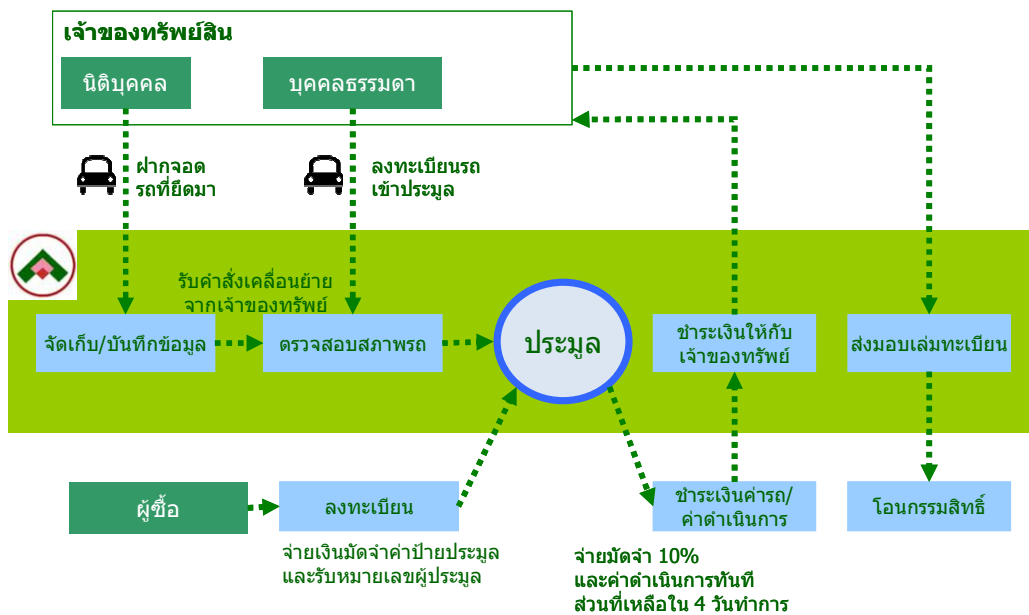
เจ้าของทรัพย์สิน

นิติบุคคล

บุคคลธรรมดา

ฝากจอด รถที่ยึดมา

ลงทะเบียนรถ เข้าประมูล

รับคำสั่งเคลื่อนย้าย จากเจ้าของทรัพย์

จัดเก็บ/บันทึกข้อมูล

ตรวจสอบสภาพรถ

ประมูล

ชำระเงินให้กับ เจ้าของทรัพย์

ส่งมอบเล่มทะเบียน

ผู้ซื้อ

ลงทะเบียน

จ่ายเงินมัดจำค่าป้ายประมูล และรับหมายเลขผู้ประมูล

ชำระเงินค่ารถ/ ค่าดำเนินการ

โอนกรรมสิทธิ์

จ่ายมัดจำ 10% และค่าดำเนินการทันที ส่วนที่เหลือใน 4 วันทำการ